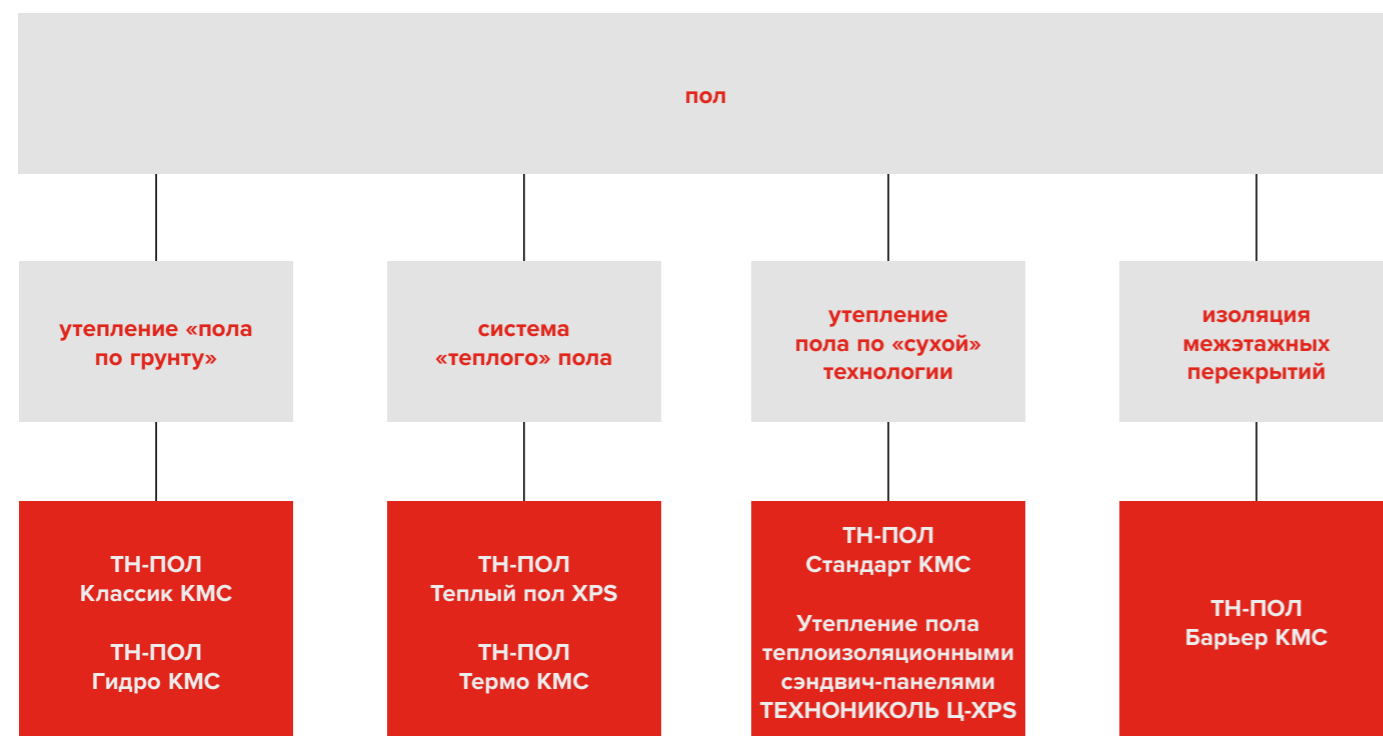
пол

утепление «пола по грунту»

система «теплого» пола

утепление пола по «сухой» технологии

изоляция межэтажных перекрытий

ТН-ПОЛ Классик КМС

ТН-ПОЛ Гидро КМС

ТН-ПОЛ Теплый пол XPS

ТН-ПОЛ Термо КМС

ТН-ПОЛ Стандарт КМС

Утепление пола теплоизоляционными сэндвич-панелями ТЕХНОНИКОЛЬ Ц-XPS

ТН-ПОЛ Барьер КМС